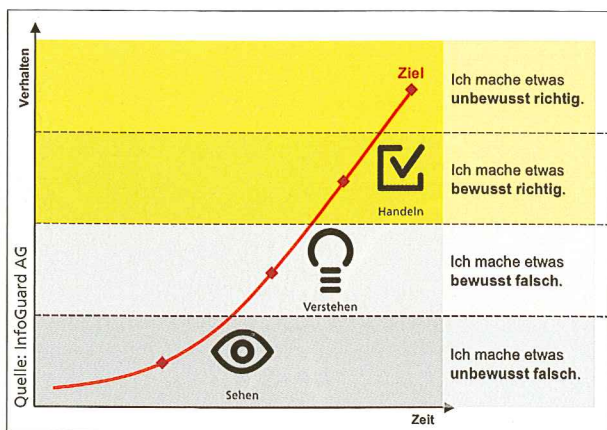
Verhalten

Ziel

Ich mache etwas **unbewusst richtig.**

Ich mache etwas **bewusst richtig.**

Handeln

Ich mache etwas **bewusst falsch.**

Verstehen

Ich mache etwas **unbewusst falsch.**

Sehen

Quelle: InfoGuard AG

Zeit